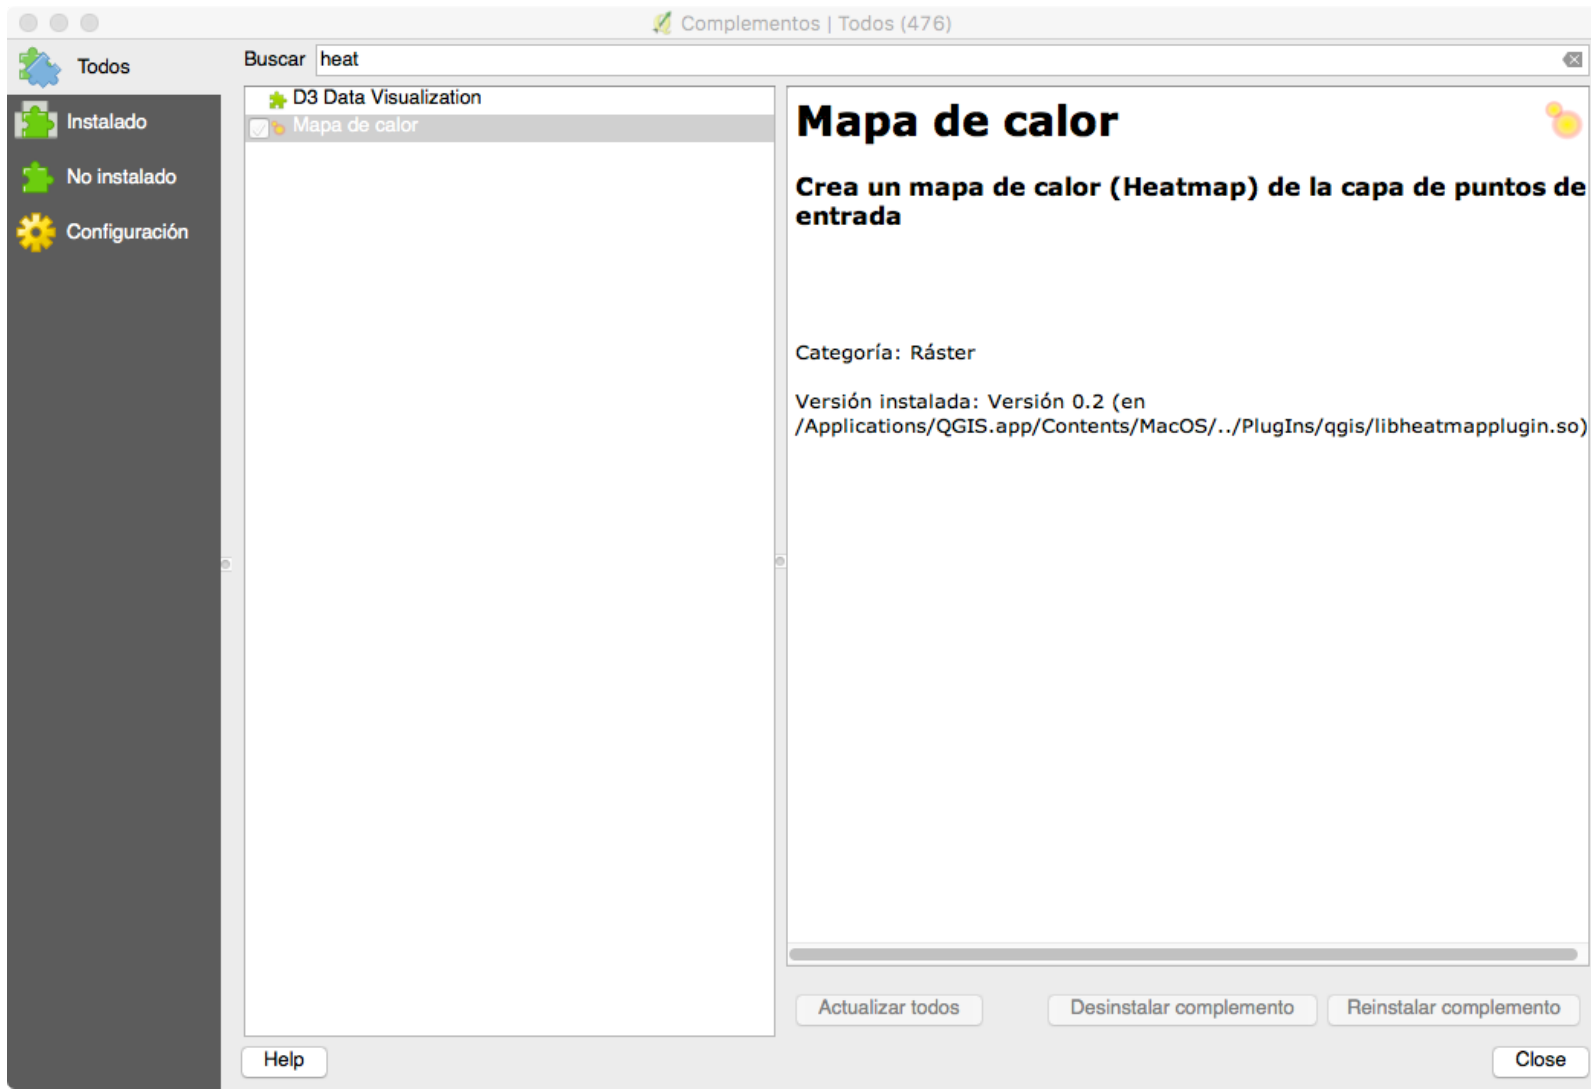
Complementos | Todos (476)

Todos

Instalado

No instalado

Configuración

Buscar heat

D3 Data Visualization

Mapa de calor

Mapa de calor

Crea un mapa de calor (Heatmap) de la capa de puntos de entrada

Categoría: Ráster

Versión instalada: Versión 0.2 (en /Applications/QGIS.app/Contents/MacOS/../PlugIns/qgis/libheatmapplugin.so)

Actualizar todos

Desinstalar complemento

Reinstalar complemento

Help

Close